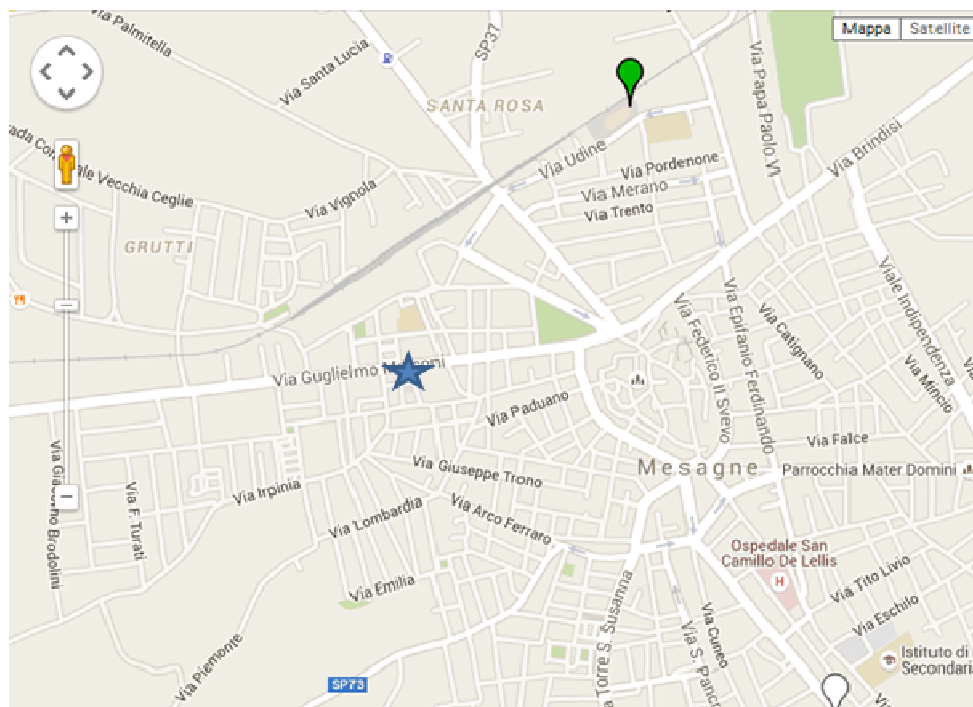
Mappa
Satellite
Via Palmitella
Via Santa Lucia
SP37
SANTA ROSA
Via Papa Paolo VI
Via Udine
Via Pordenone
Via Merano
Via Trento
Via Brindisi
Strada Comunale Vecchia Ceglie
Via Vignola
GRUTTI
Viale Indipendenza
Via Federico II Svevo
Via Epifanio Ferdinando
Via Catignano
Via Mincio
Via Guglielmo M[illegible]oni
Via Paduano
Via Falce
Via Giacomo Brodolini
Via F. Turati
Via Giuseppe Trono
Mesagne
Parrocchia Mater Domini
Via Irpinia
Via Lombardia
Via Arco Ferraro
Ospedale San Camillo De Lellis
Via Emilia
Via Tito Livio
Via Eschilo
Via Torre S. Susanna
Via Cuneo
Via S. Panc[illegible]
Istituto di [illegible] Secondari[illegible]
Via Piemonte
SP73